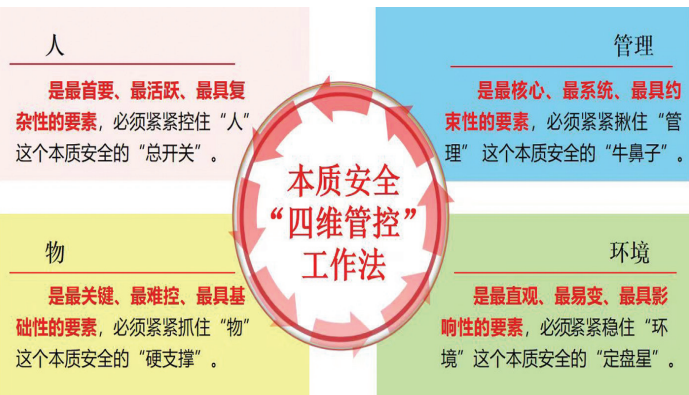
人

是最首要、最活跃、最具复杂性的要素，必须紧紧控住“人”这个本质安全的“总开关”。

管理

是最核心、最系统、最具约束性的要素，必须紧紧揪住“管理”这个本质安全的“牛鼻子”。

本质安全
“四维管控”
工作法

物

是最关键、最难控、最具基础性的要素，必须紧紧抓住“物”这个本质安全的“硬支撑”。

环境

是最直观、最易变、最具影响性的要素，必须紧紧稳住“环境”这个本质安全的“定盘星”。